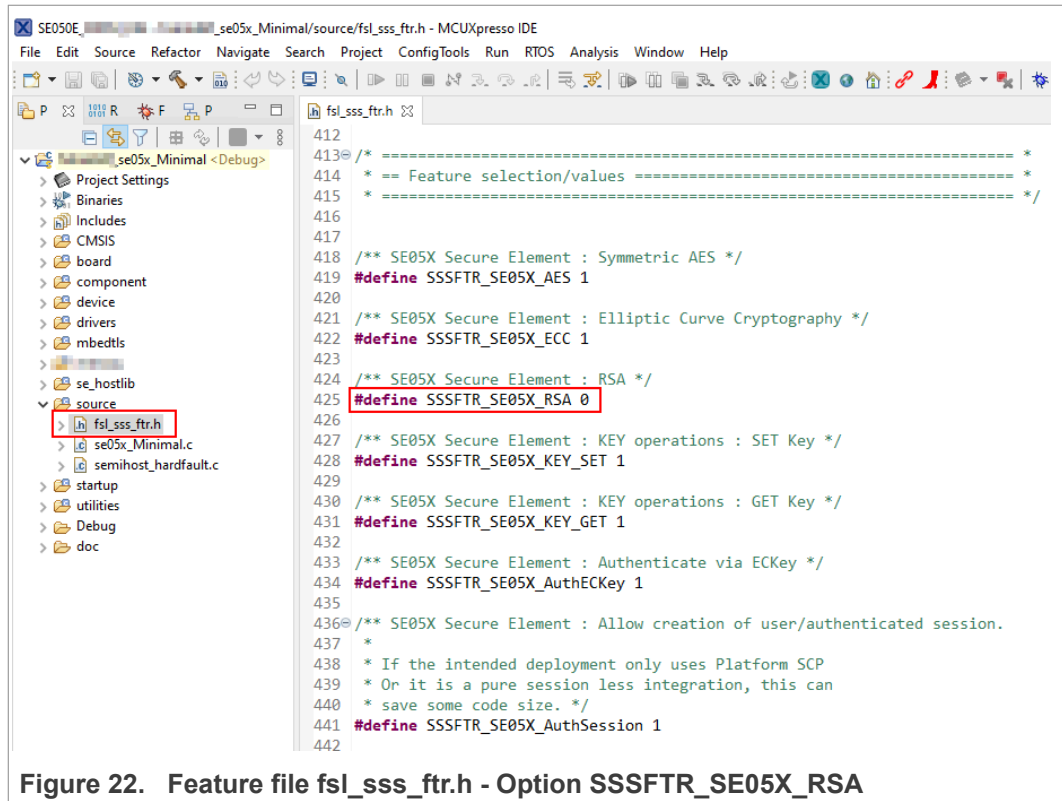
SE050E_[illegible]_se05x_Minimal/source/fsl_sss_ftr.h - MCUXpresso IDE

File Edit Source Refactor Navigate Search Project ConfigTools Run RTOS Analysis Window Help

P R F P

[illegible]_se05x_Minimal <Debug>
Project Settings
Binaries
Includes
CMSIS
board
component
device
drivers
mbedtls
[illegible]
se_hostlib
source
fsl_sss_ftr.h
se05x_Minimal.c
semihost_hardfault.c
startup
utilities
Debug
doc

fsl_sss_ftr.h

412
413 /* ============================================================ *
414  * == Feature selection/values ================================= *
415  * ============================================================ */
416
417
418 /** SE05X Secure Element : Symmetric AES */
419 #define SSSFTR_SE05X_AES 1
420
421 /** SE05X Secure Element : Elliptic Curve Cryptography */
422 #define SSSFTR_SE05X_ECC 1
423
424 /** SE05X Secure Element : RSA */
425 #define SSSFTR_SE05X_RSA 0
426
427 /** SE05X Secure Element : KEY operations : SET Key */
428 #define SSSFTR_SE05X_KEY_SET 1
429
430 /** SE05X Secure Element : KEY operations : GET Key */
431 #define SSSFTR_SE05X_KEY_GET 1
432
433 /** SE05X Secure Element : Authenticate via ECKey */
434 #define SSSFTR_SE05X_AuthECKey 1
435
436 /** SE05X Secure Element : Allow creation of user/authenticated session.
437  *
438  * If the intended deployment only uses Platform SCP
439  * Or it is a pure session less integration, this can
440  * save some code size. */
441 #define SSSFTR_SE05X_AuthSession 1
442

Figure 22. Feature file fsl_sss_ftr.h - Option SSSFTR_SE05X_RSA